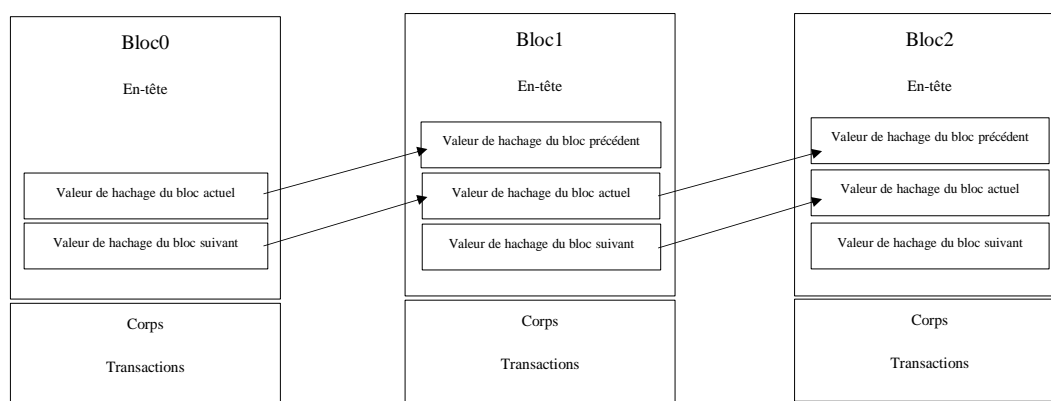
Bloc0

En-tête

Valeur de hachage du bloc actuel

Valeur de hachage du bloc suivant

Corps

Transactions

Bloc1

En-tête

Valeur de hachage du bloc précédent

Valeur de hachage du bloc actuel

Valeur de hachage du bloc suivant

Corps

Transactions

Bloc2

En-tête

Valeur de hachage du bloc précédent

Valeur de hachage du bloc actuel

Valeur de hachage du bloc suivant

Corps

Transactions